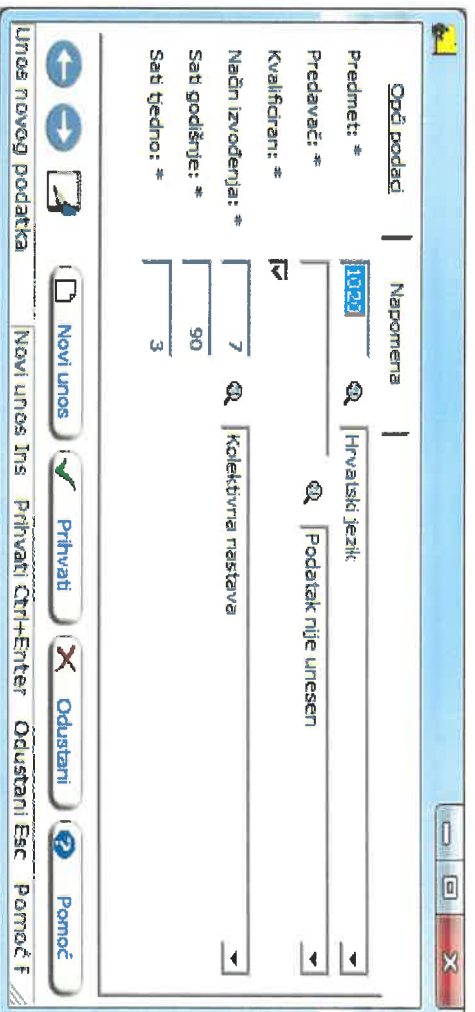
Opći podaci
Napomena

Predmet: * 1020 Hrvatski jezik
Predavač: * Podatak nije unesen
Kvalificiran: *
Način izvođenja: * 7 Kolektivna nastava
Sati godišnje: * 90
Sati tjedno: * 3

Novi unos
Prihvati
Odustani
Pomoć

Unos novog podatka | Novi unos Ins | Prihvati Ctrl+Enter | Odustani Esc | Pomoć F